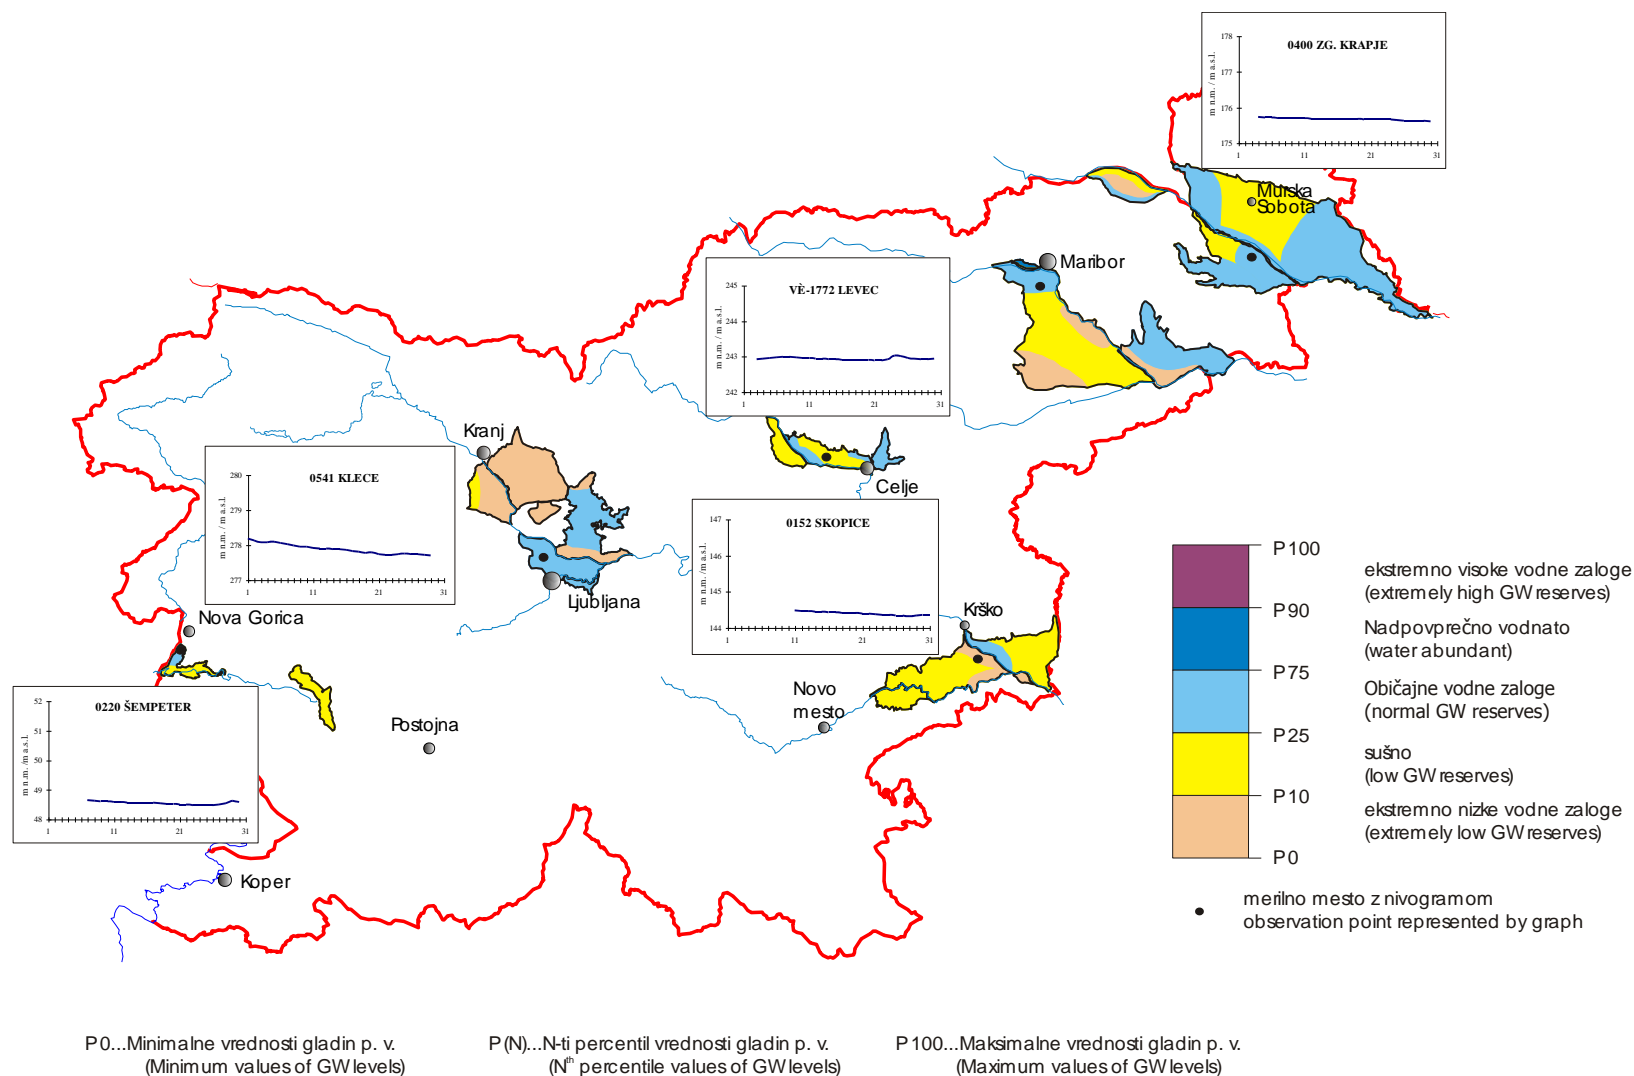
0400 ZG. KRAPJE
178
177
176
175
m n.m. / m a.s.l.
1
11
21
31

Murska Sobota

Maribor

VÈ-1772 LEVEC
245
244
243
242
m n.m. / m a.s.l.
1
11
21
31

Kranj

0541 KLECE
280
279
278
277
m n.m. / m a.s.l.
1
11
21
31

Celje

0152 SKOPICE
147
146
145
144
m n.m. / m a.s.l.
1
11
21
31

Ljubljana

Nova Gorica

Krško

Novo mesto

Postojna

0220 ŠEMPETER
52
51
50
49
48
m n.m. /m a.s.l.
1
11
21
31

Koper

P100
P90
P75
P25
P10
P0

ekstremno visoke vodne zaloge (extremely high GW reserves)
Nadpovprečno vodnato (water abundant)
Običajne vodne zaloge (normal GW reserves)
sušno (low GW reserves)
ekstremno nizke vodne zaloge (extremely low GW reserves)

merilno mesto z nivogramom
observation point represented by graph

P0...Minimalne vrednosti gladin p. v. (Minimum values of GW levels)

P(N)...N-ti percentil vrednosti gladin p. v. (N$^{th}$ percentile values of GW levels)

P100...Maksimalne vrednosti gladin p. v. (Maximum values of GW levels)